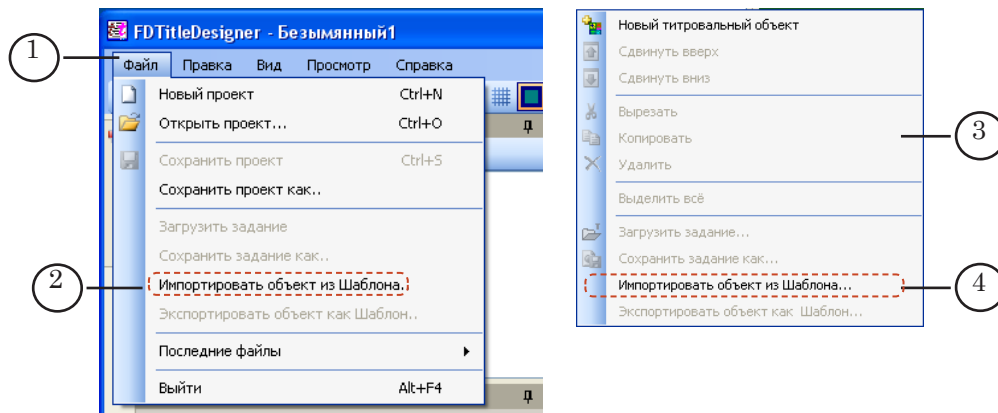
FDTitleDesigner - Безымянный1

Файл Правка Вид Просмотр Справка

Новый проект Ctrl+N
Открыть проект... Ctrl+O
Сохранить проект Ctrl+S
Сохранить проект как..
Загрузить задание
Сохранить задание как..
Импортировать объект из Шаблона..
Экспортировать объект как Шаблон..
Последние файлы
Выйти Alt+F4

1
2

Новый титровальный объект
Сдвинуть вверх
Сдвинуть вниз
Вырезать
Копировать
Удалить
Выделить всё
Загрузить задание...
Сохранить задание как...
Импортировать объект из Шаблона...
Экспортировать объект как Шаблон...

3
4